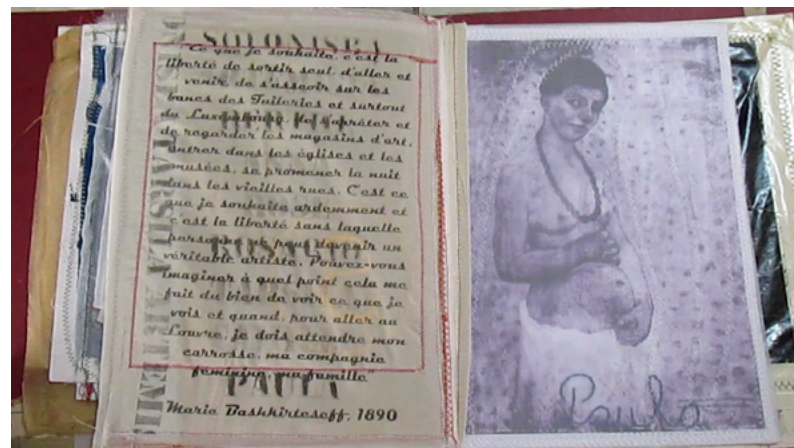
SOLOMISKA

"Ce que je souhaite, c'est la liberté de sortir seul, d'aller et venir, de s'asseoir sur les bancs des Tuileries et surtout du Luxembourg, de s'arrêter et de regarder les magasins d'art, entrer dans les églises et les musées, se promener la nuit dans les vieilles rues. C'est ce que je souhaite ardemment et c'est la liberté sans laquelle personne ne peut devenir un véritable artiste. Pouvez-vous imaginer à quel point cela me fait du bien de voir ce que je vois et quand, pour aller au Louvre, je dois attendre mon carrosse, ma compagnie féminine, ma famille"

PAULA

Marie Bashkirtseff, 1890

Paula